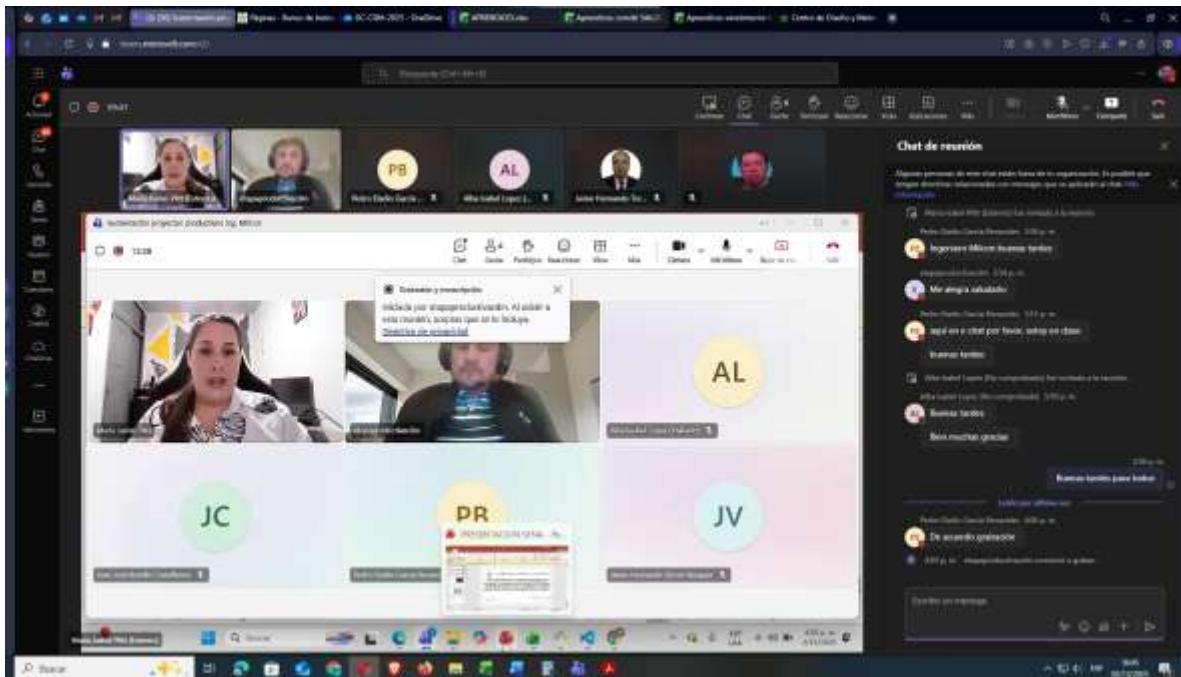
Chat de reunión

PB

AL

JC

PR

JV

AL

Chat

Salir

Transcripción y transcripción

Iniciada por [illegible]. Al unirte a esta reunión, aceptas que se te incluya. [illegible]

Ingeniero Milcon buenas tardes

Me alegra saludarlo

aquí en el chat por favor, estoy en clase

Buenas tardes

Buenas tardes

Bien muchas gracias

Buenas tardes para todos

De acuerdo grabación

PRESENTACION SENA

Escribe un mensaje

Buscar